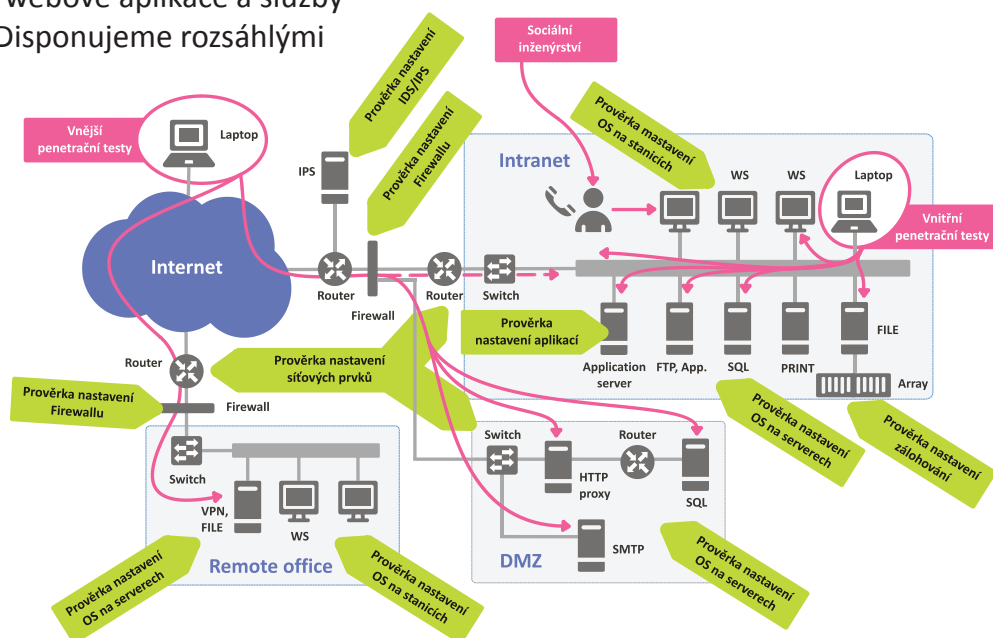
Webové aplikace a služby
Disponujeme rozsáhlými

Sociální inženýrství

Vnější penetrační testy

Laptop

Prověrka nastavení IDS/IPS

Prověrka nastavení Firewallu

IPS

Prověrka nastavení OS na stanicích

Intranet

WS

WS

Laptop

Vnitřní penetrační testy

Internet

Router

Firewall

Router

Switch

Prověrka nastavení aplikací

Application server

FTP, App.

SQL

PRINT

FILE

Array

Router

Prověrka nastavení síťových prvků

Prověrka nastavení Firewallu

Firewall

Switch

VPN, FILE

WS

Remote office

Switch

Router

HTTP proxy

SQL

SMTP

DMZ

Prověrka nastavení OS na serverech

Prověrka nastavení zálohování

Prověrka nastavení OS na serverech

Prověrka nastavení OS na stanicích

Prověrka nastavení OS na serverech